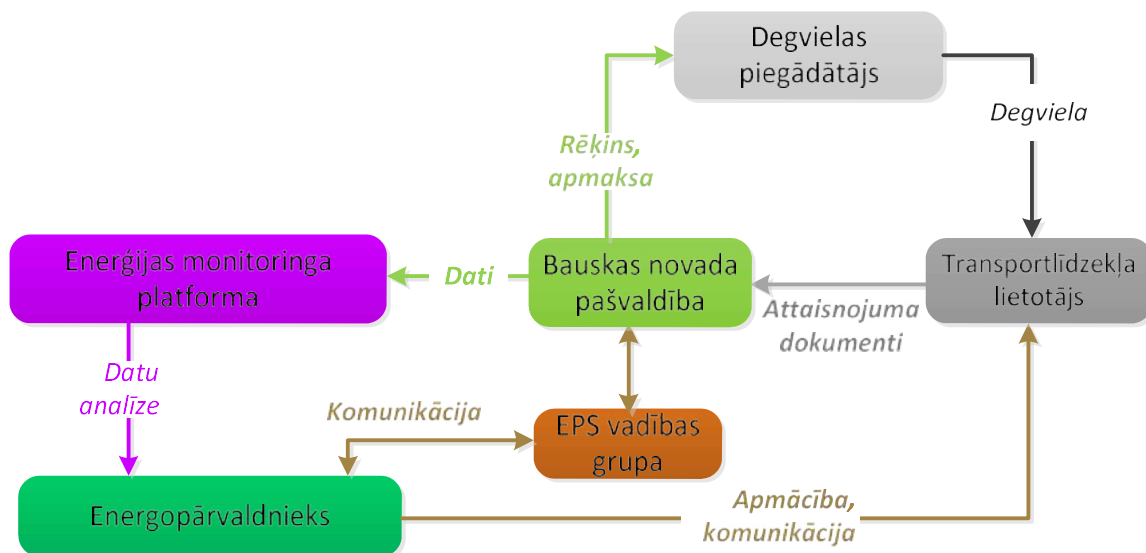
Degvielas piegādātājs

Degviela

Rēķins, apmaksa

Enerģijas monitoringa platforma

Dati

Bauskas novada pašvaldība

Transportlīdzekļa lietotājs

Attaisnojuma dokumenti

Datu analīze

Komunikācija

EPS vadības grupa

Energopārvaldnieks

Apmācība, komunikācija